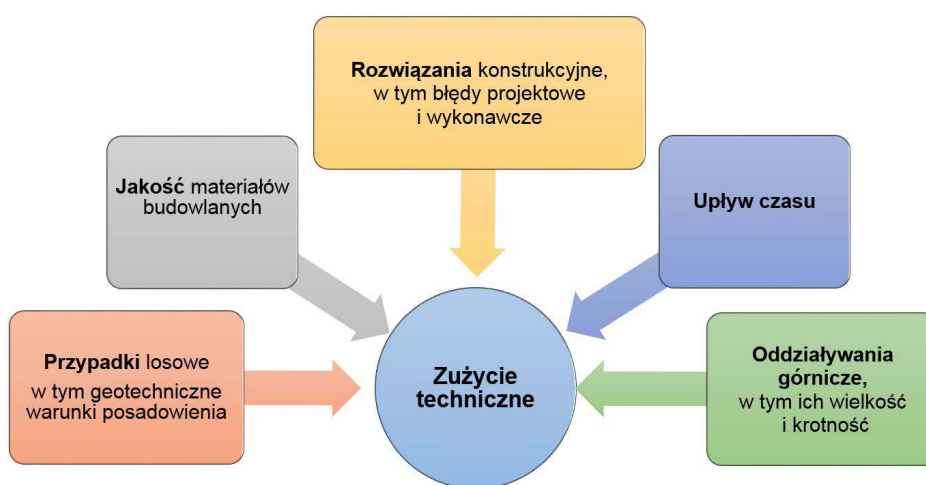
Rozwiązania konstrukcyjne, w tym błędy projektowe i wykonawcze

Jakość materiałów budowlanych

Upływ czasu

Przypadki losowe w tym geotechniczne warunki posadowienia

Zużycie techniczne

Oddziaływania górnicze, w tym ich wielkość i krotność